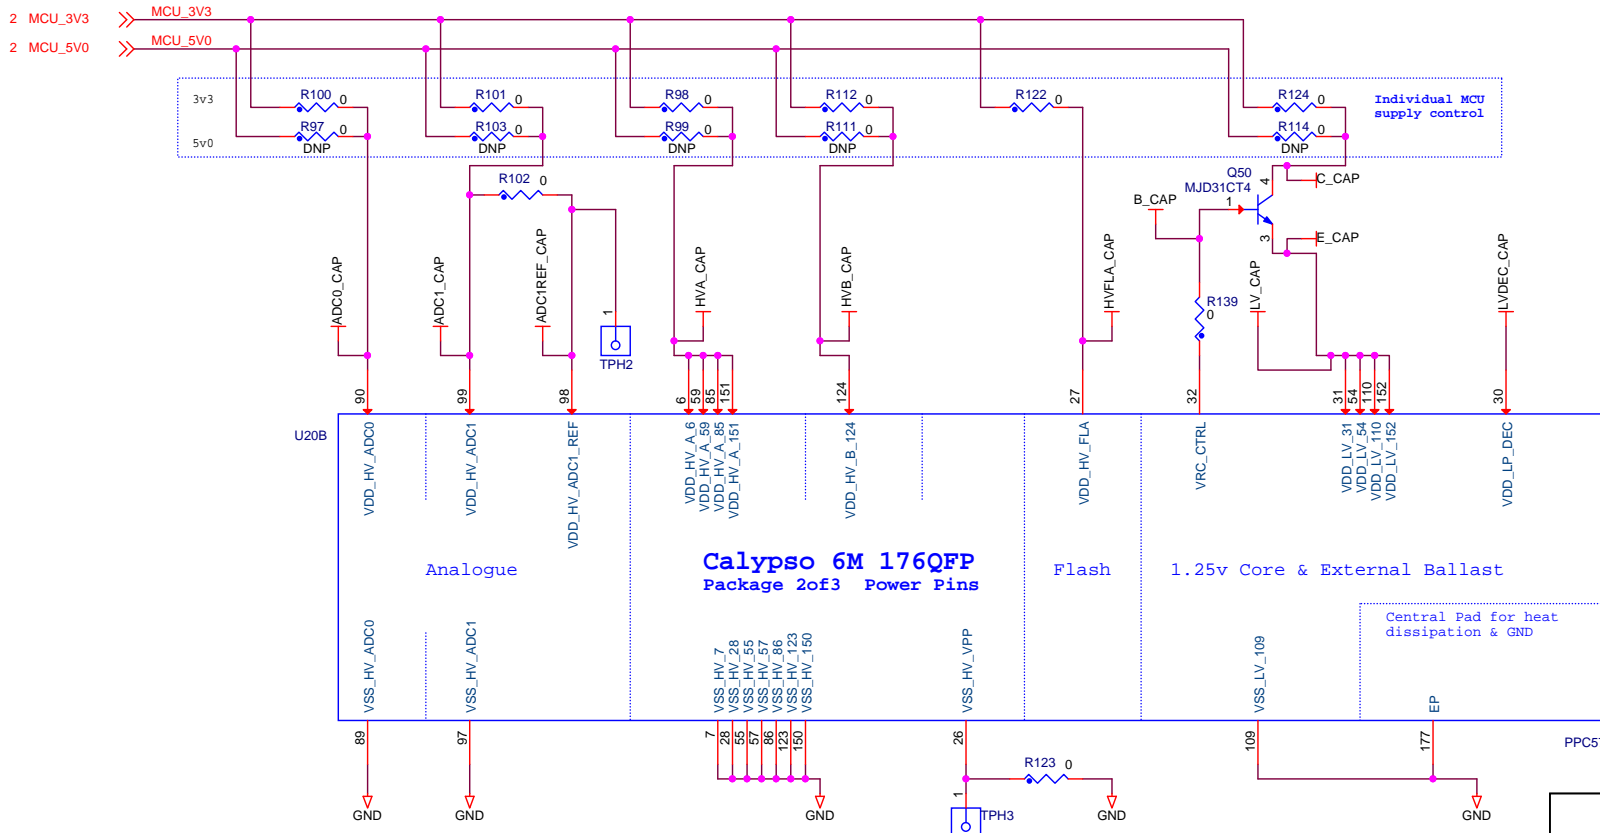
2 MCU_3V3
2 MCU_5V0
MCU_3V3
MCU_5V0
3v3
5v0
R100 0
R97 0 DNP
R101 0
R103 0 DNP
R98 0
R99 0 DNP
R112 0
R111 0 DNP
R122 0
R124 0
R114 0 DNP
Individual MCU supply control
R102 0
Q50
MJD31CT4
C_CAP
B_CAP
E_CAP
R139 0
TPH2
ADC0_CAP
ADC1_CAP
ADC1REF_CAP
HVA_CAP
HVB_CAP
HVFLA_CAP
LV_CAP
LVDEC_CAP
90 99 98 6 59 85 151 124 27 32 31 54 110 152 30
U20B
VDD_HV_ADC0
VDD_HV_ADC1
VDD_HV_ADC1_REF
VDD_HV_A_6
VDD_HV_A_59
VDD_HV_A_85
VDD_HV_A_151
VDD_HV_B_124
VDD_HV_FLA
VRC_CTRL
VDD_LV_31
VDD_LV_54
VDD_LV_110
VDD_LV_152
VDD_LP_DEC
Analogue
Calypso 6M 176QFP
Package 2of3 Power Pins
Flash
1.25v Core & External Ballast
Central Pad for heat dissipation & GND
VSS_HV_ADC0
VSS_HV_ADC1
VSS_HV_7
VSS_HV_28
VSS_HV_55
VSS_HV_57
VSS_HV_86
VSS_HV_123
VSS_HV_150
VSS_HV_VPP
VSS_LV_109
EP
PPC5
89 97 7 28 55 57 86 123 150 26 109 177
R123 0
TPH3
GND GND GND GND GND